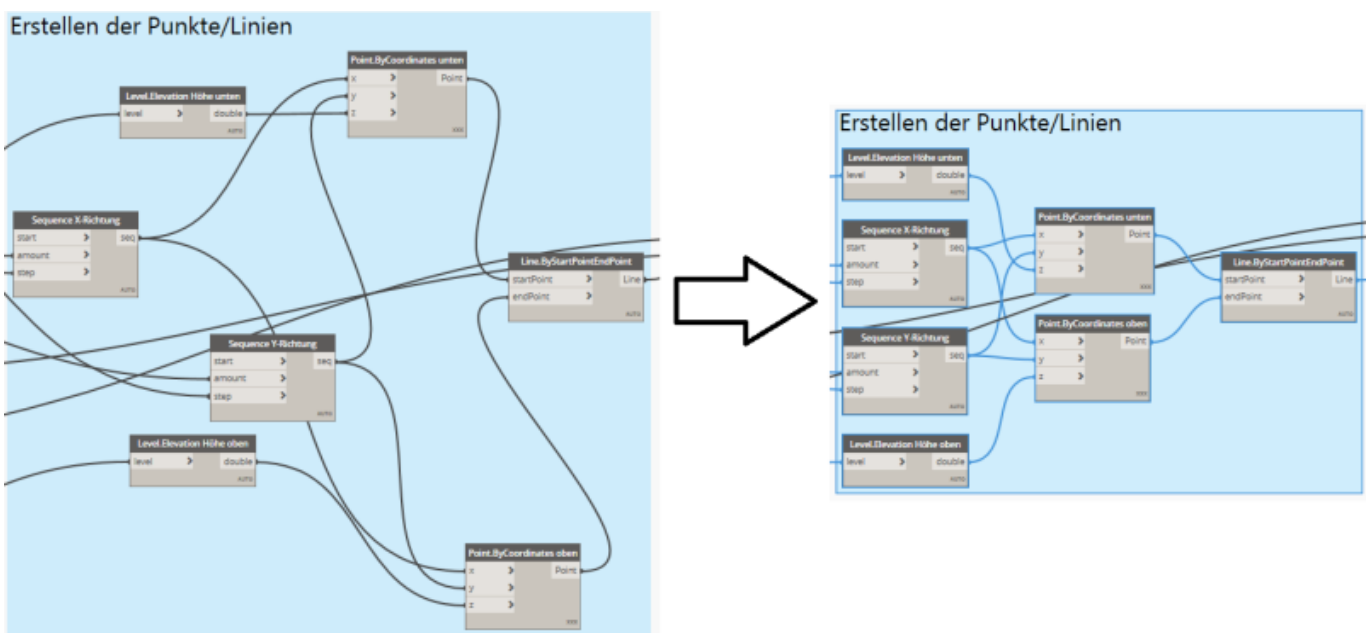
Erstellen der Punkte/Linien

Point.ByCoordinates unten
x
y
z
Point

Level.Elevation Höhe unten
level
double
AUTO

Sequence X-Richtung
start
amount
step
seq
AUTO

Line.ByStartPointEndPoint
startPoint
endPoint
Line
AUTO

Sequence Y-Richtung
start
amount
step
seq
AUTO

Level.Elevation Höhe oben
level
double
AUTO

Point.ByCoordinates oben
x
y
z
Point

Erstellen der Punkte/Linien

Level.Elevation Höhe unten
level
double
AUTO

Sequence X-Richtung
start
amount
step
seq
AUTO

Point.ByCoordinates unten
x
y
z
Point

Line.ByStartPointEndPoint
startPoint
endPoint
Line
AUTO

Sequence Y-Richtung
start
amount
step
seq
AUTO

Point.ByCoordinates oben
x
y
z
Point

Level.Elevation Höhe oben
level
double
AUTO